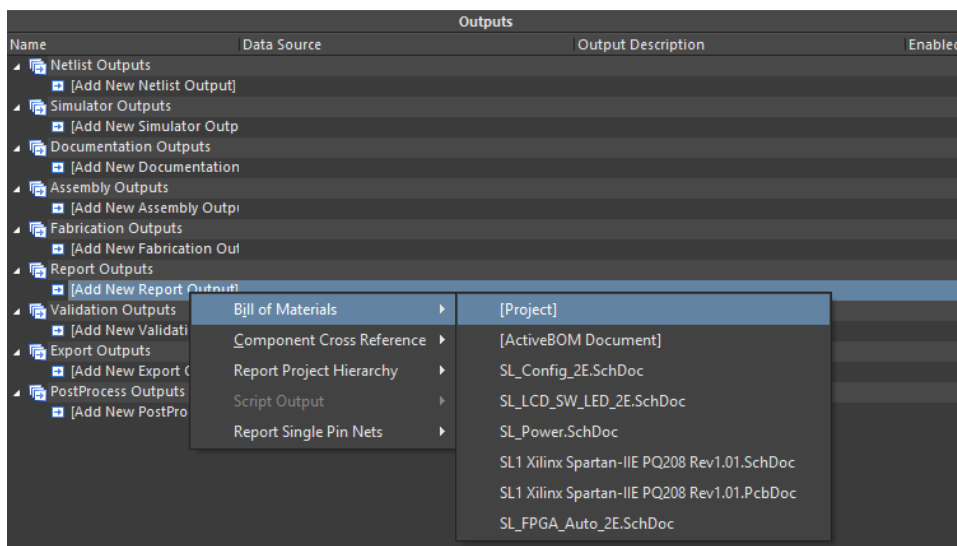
Outputs

Name | Data Source | Output Description | Enabled

Netlist Outputs
[Add New Netlist Output]
Simulator Outputs
[Add New Simulator Outp
Documentation Outputs
[Add New Documentation
Assembly Outputs
[Add New Assembly Outp
Fabrication Outputs
[Add New Fabrication Ou
Report Outputs
[Add New Report Output]
Validation Outputs
[Add New Validati
Export Outputs
[Add New Export
PostProcess Outputs
[Add New PostPro

Bill of Materials
Component Cross Reference
Report Project Hierarchy
Script Output
Report Single Pin Nets

[Project]
[ActiveBOM Document]
SL_Config_2E.SchDoc
SL_LCD_SW_LED_2E.SchDoc
SL_Power.SchDoc
SL1 Xilinx Spartan-IIE PQ208 Rev1.01.SchDoc
SL1 Xilinx Spartan-IIE PQ208 Rev1.01.PcbDoc
SL_FPGA_Auto_2E.SchDoc